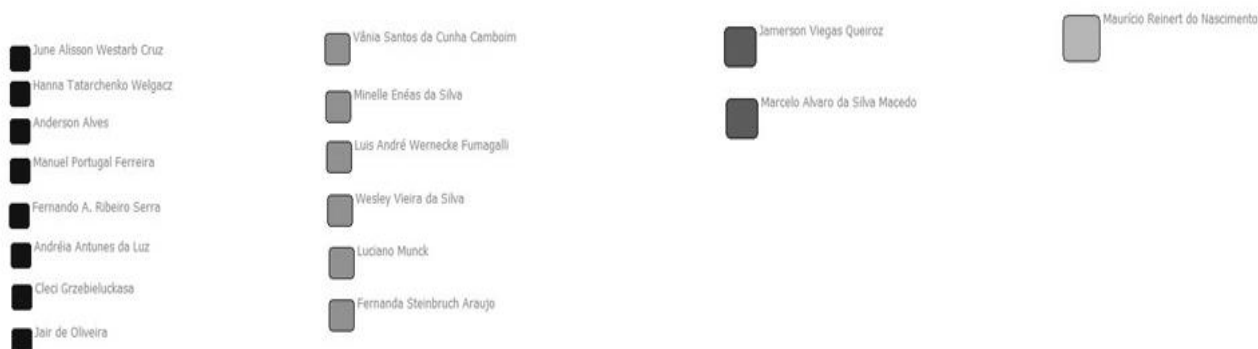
June Alisson Westarb Cruz
Hanna Tatarchenko Welgacz
Anderson Alves
Manuel Portugal Ferreira
Fernando A. Ribeiro Serra
Andréia Antunes da Luz
Cleci Grzebieluckasa
Jair de Oliveira

Vânia Santos da Cunha Camboim
Minelle Enéas da Silva
Luis André Wernecke Fumagalli
Wesley Vieira da Silva
Luciano Munck
Fernanda Steinbruch Araujo

Jamerson Viegas Queiroz
Marcelo Alvaro da Silva Macedo

Maurício Reinert do Nascimento